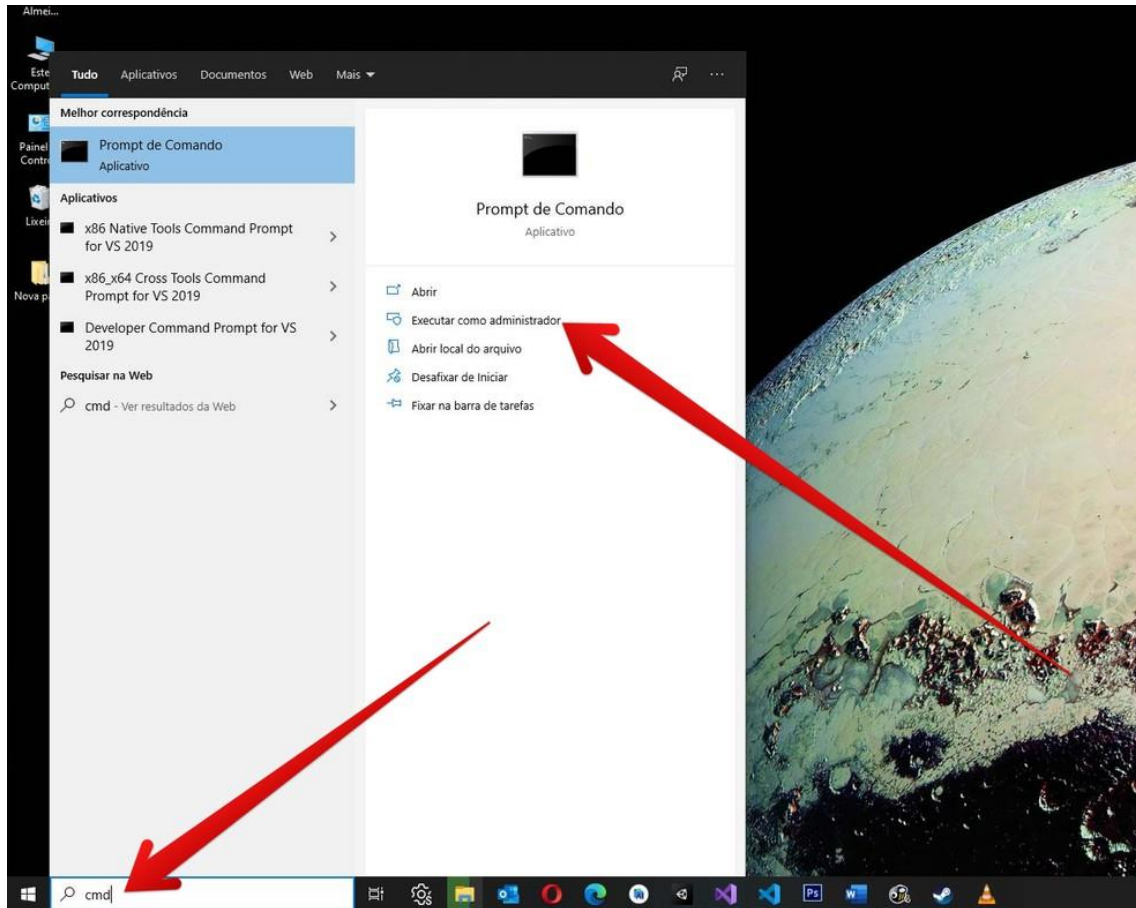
Almei...

Este Comput

Painel Contr

Lixeir

Nova p

Tudo Aplicativos Documentos Web Mais

Melhor correspondência

Prompt de Comando
Aplicativo

Aplicativos

x86 Native Tools Command Prompt for VS 2019

x86_x64 Cross Tools Command Prompt for VS 2019

Developer Command Prompt for VS 2019

Pesquisar na Web

cmd - Ver resultados da Web

Prompt de Comando
Aplicativo

Abrir
Executar como administrador
Abrir local do arquivo
Desafixar de Iniciar
Fixar na barra de tarefas

cmd